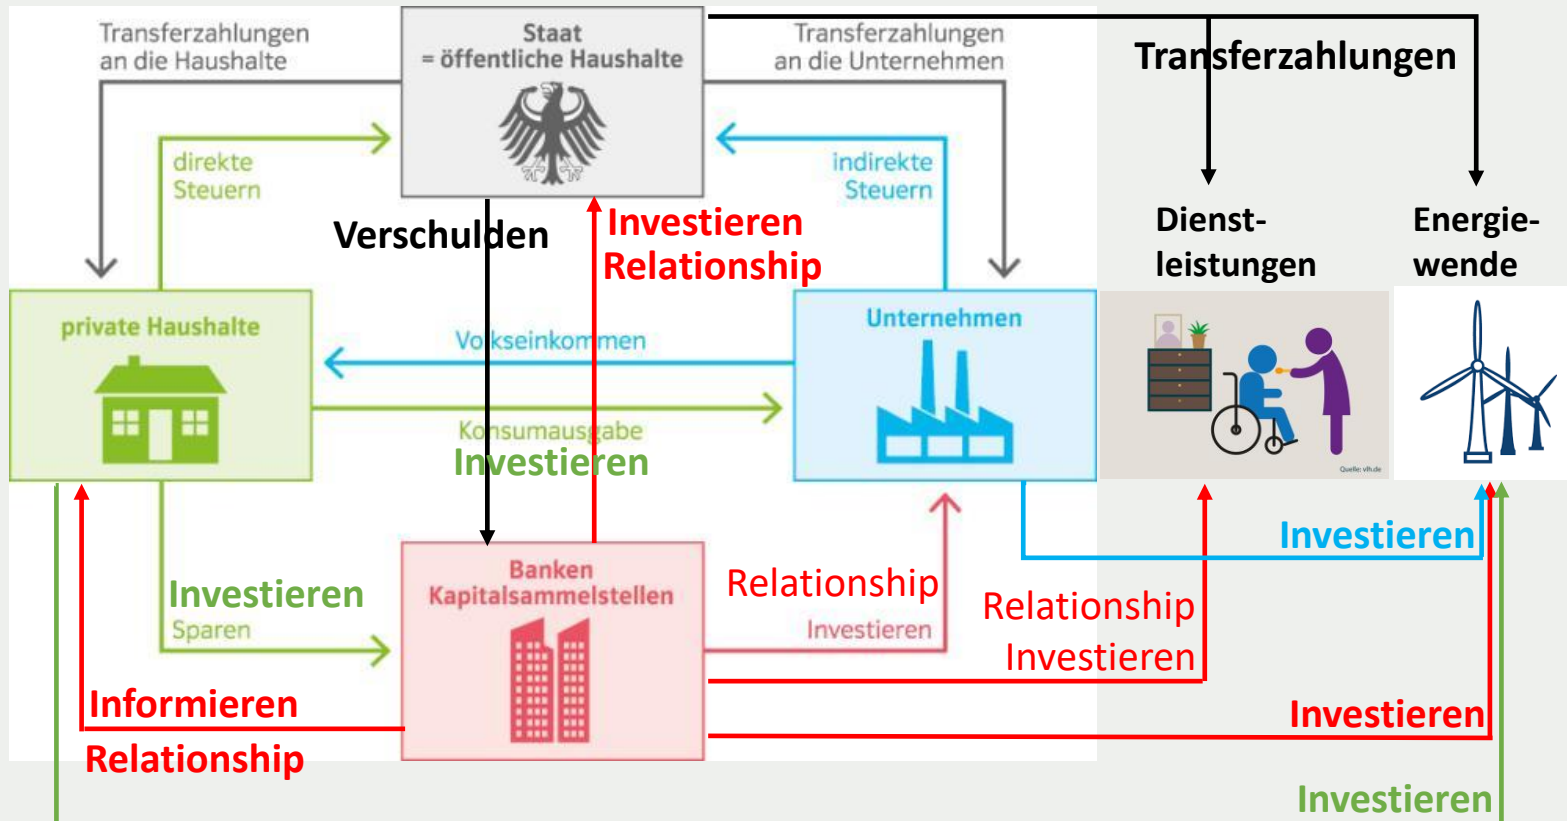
Transferzahlungen an die Haushalte

Staat
= öffentliche Haushalte

Transferzahlungen an die Unternehmen

Transferzahlungen

direkte Steuern

indirekte Steuern

Dienstleistungen

Energiewende

Verschulden

Investieren
Relationship

private Haushalte

Volkseinkommen

Unternehmen

Konsumausgabe

Investieren

Quelle: vlh.de

Investieren

Investieren
Sparen

Banken
Kapitalsammelstellen

Relationship

Investieren

Relationship
Investieren

Informieren
Relationship

Investieren

Investieren